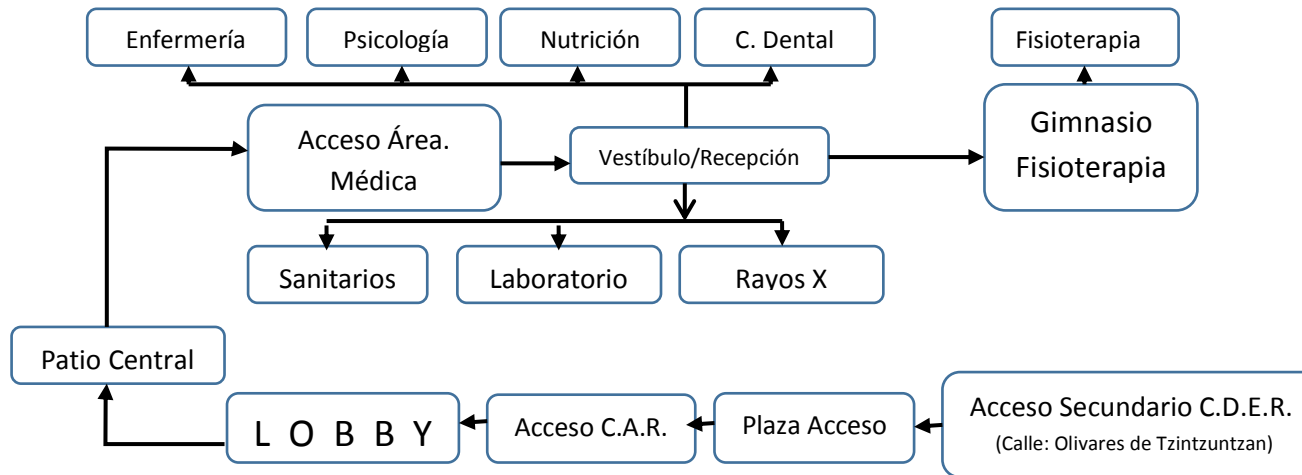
Enfermería

Psicología

Nutrición

C. Dental

Fisioterapia

Acceso Área. Médica

Vestíbulo/Recepción

Gimnasio Fisioterapia

Sanitarios

Laboratorio

Rayos X

Patio Central

L O B B Y

Acceso C.A.R.

Plaza Acceso

Acceso Secundario C.D.E.R.
(Calle: Olivares de Tzintzuntzan)